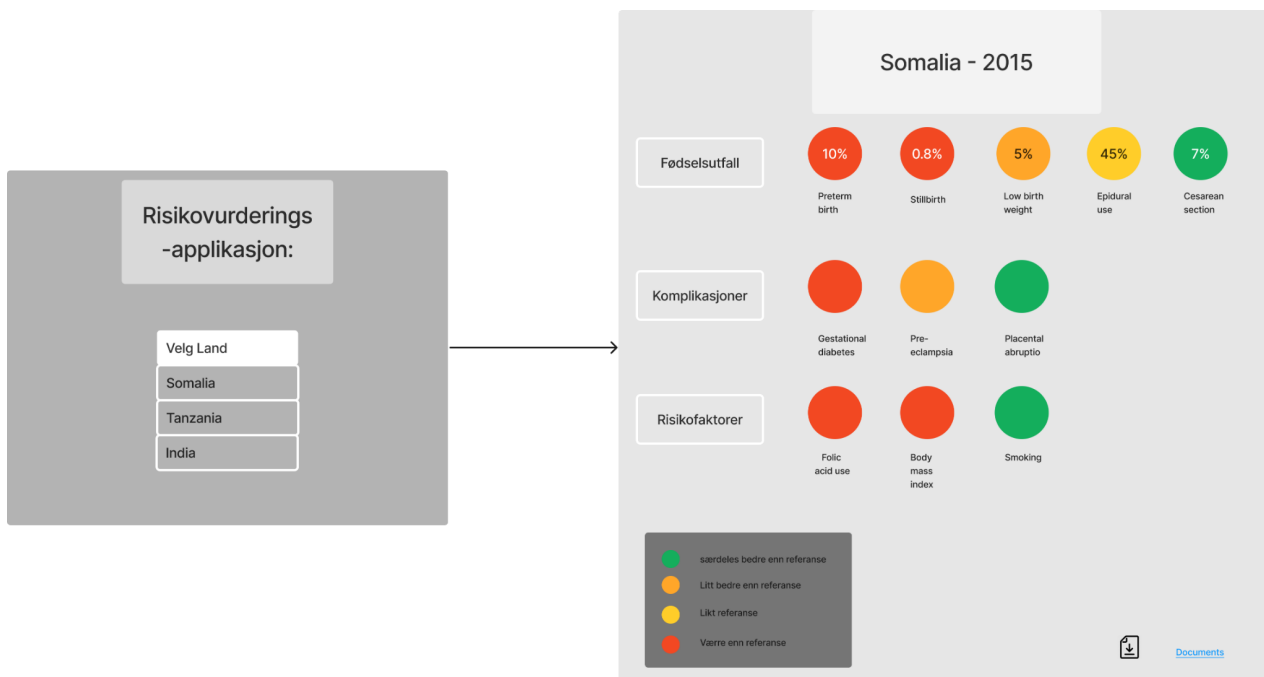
Risikovurderings -applikasjon:

Velg Land
Somalia
Tanzania
India

Somalia - 2015

Fødselsutfall

10%
Preterm birth

0.8%
Stillbirth

5%
Low birth weight

45%
Epidural use

7%
Cesarean section

Komplikasjoner

Gestational diabetes

Pre-eclampsia

Placental abruptio

Risikofaktorer

Folic acid use

Body mass index

Smoking

særdeles bedre enn referanse
Litt bedre enn referanse
Likt referanse
Værre enn referanse

Documents